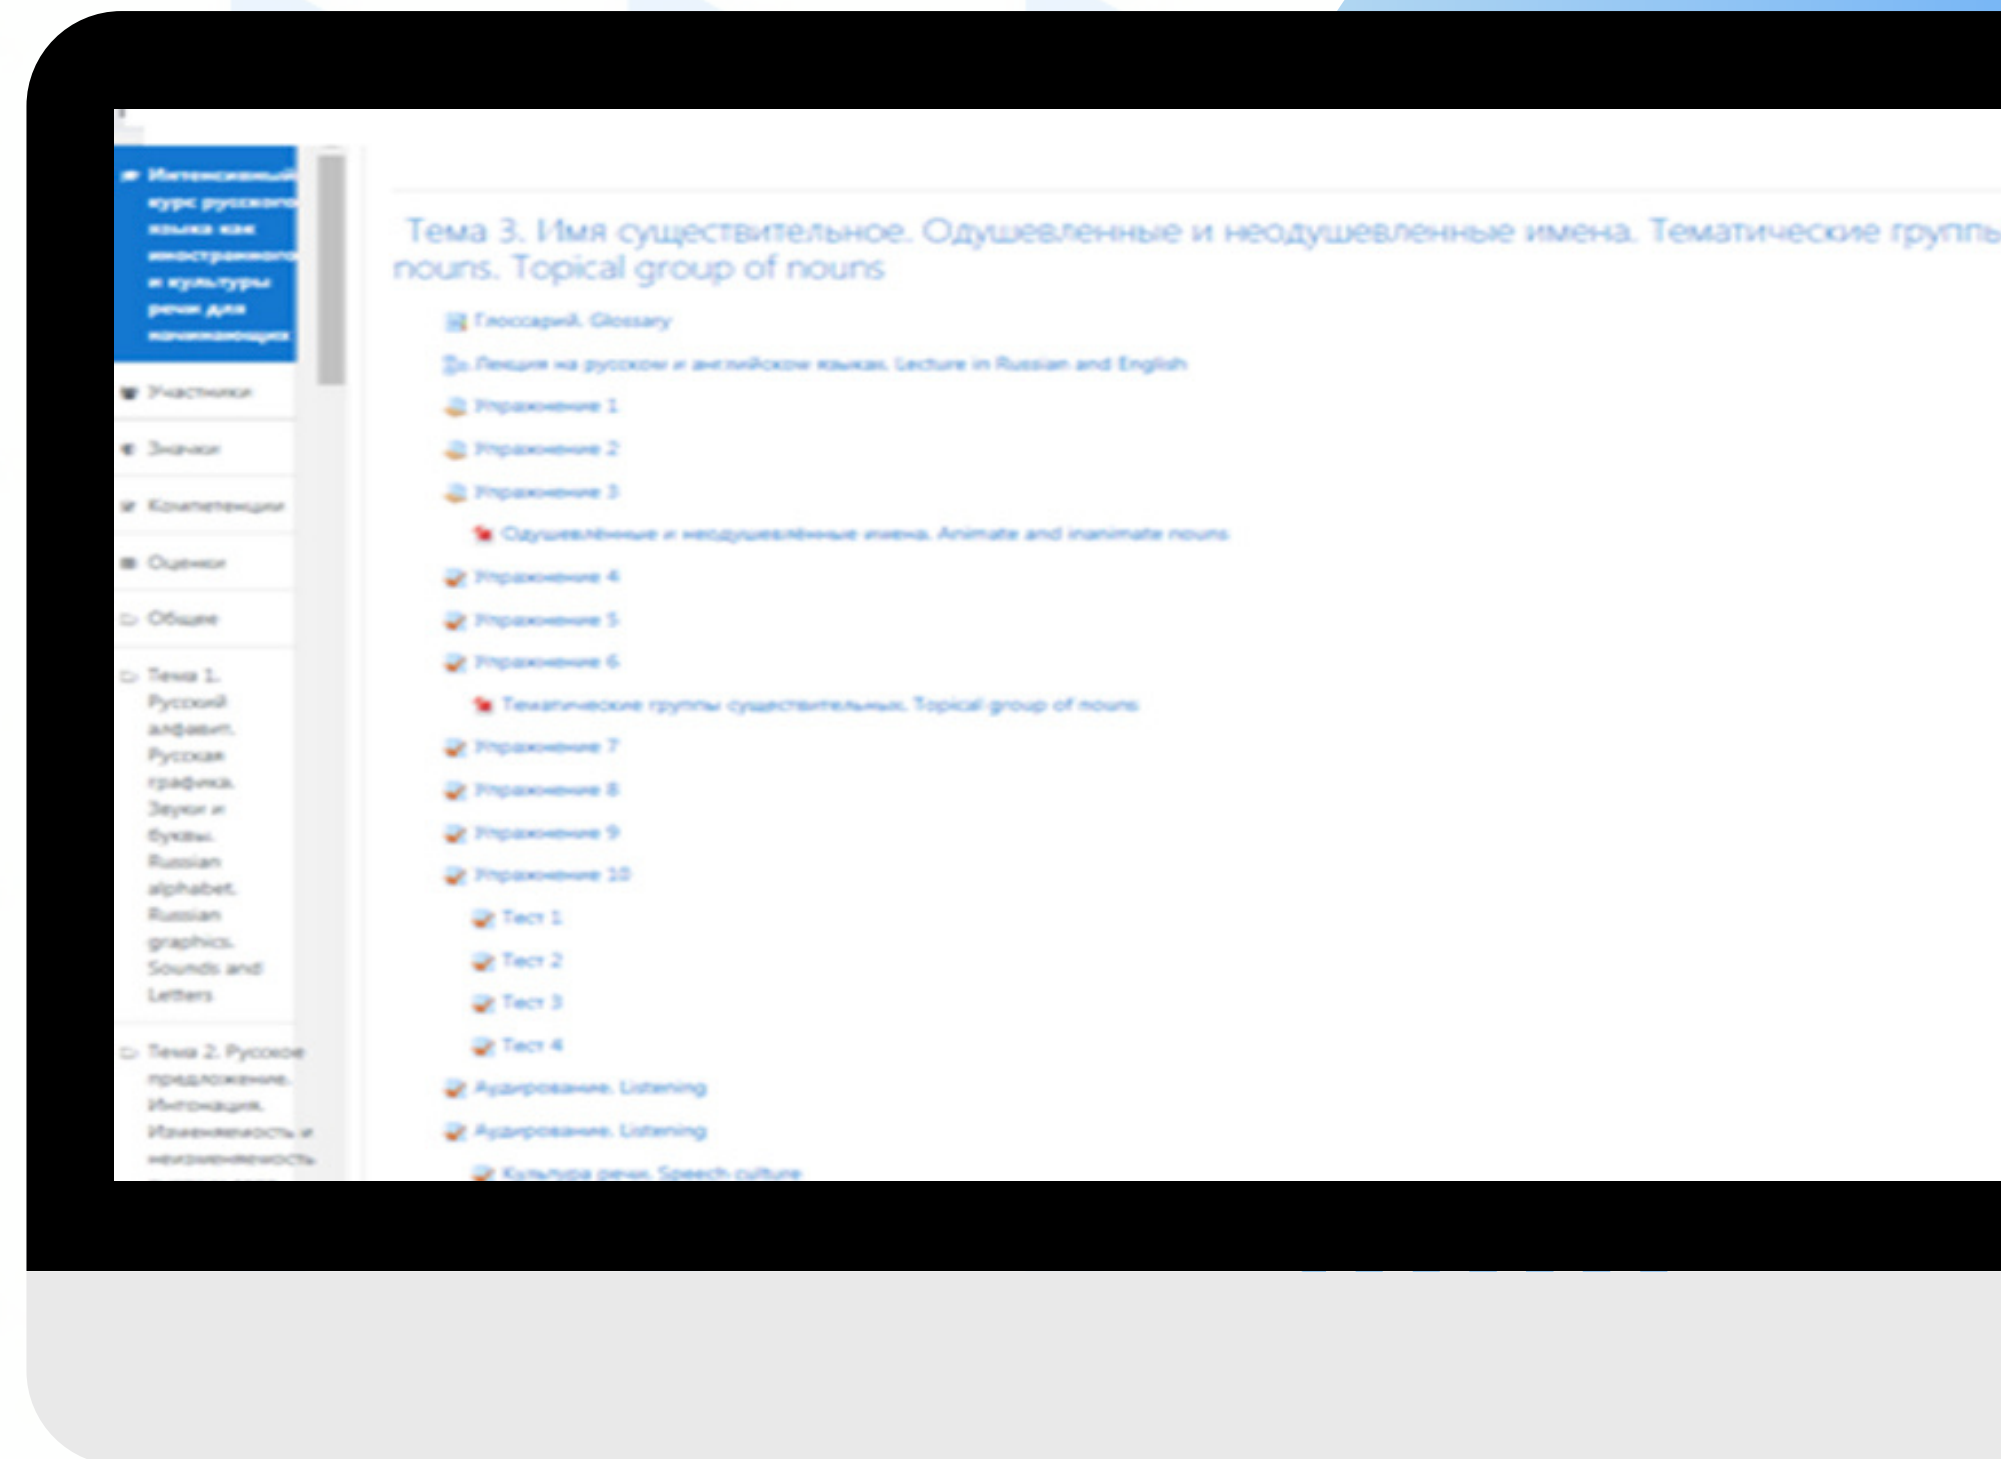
Интенсивный курс русского языка как иностранного и культуры речи для начинающих

Участники

Значки

Компетенции

Оценки

Общее

Тема 1. Русский алфавит. Русская графика. Звуки и буквы. Russian alphabet. Russian graphics. Sounds and Letters

Тема 2. Русское предложение. Интонация. Изменяемость и неизменяемость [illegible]

Тема 3. Имя существительное. Одушевленные и неодушевленные имена. Тематические групп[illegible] nouns. Topical group of nouns

Глоссарий. Glossary

Лекция на русском и английском языках. Lecture in Russian and English

Упражнение 1

Упражнение 2

Упражнение 3

Одушевлённые и неодушевлённые имена. Animate and inanimate nouns

Упражнение 4

Упражнение 5

Упражнение 6

Тематические группы существительных. Topical group of nouns

Упражнение 7

Упражнение 8

Упражнение 9

Упражнение 10

Тест 1

Тест 2

Тест 3

Тест 4

Аудирование. Listening

Аудирование. Listening

Культура речи. Speech culture